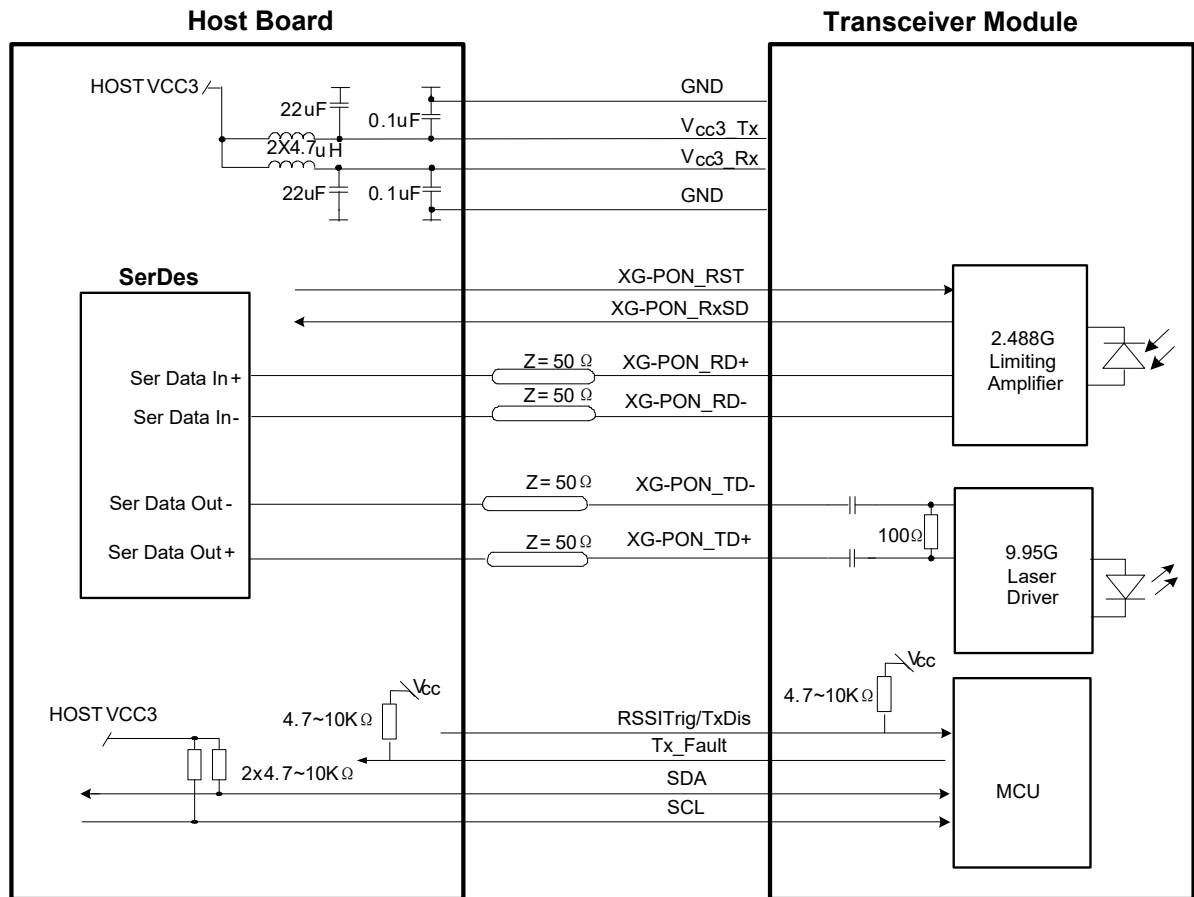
Host Board

Transceiver Module

HOST VCC3

22uF

0.1uF

2X4.7uH

22uF

0.1uF

GND

$V_{CC}3\_Tx$

$V_{CC}3\_Rx$

GND

SerDes

XG-PON_RST

XG-PON_RxSD

Ser Data In+

Ser Data In-

Z= 50 Ω

XG-PON_RD+

Z= 50 Ω

XG-PON_RD-

2.488G Limiting Amplifier

Ser Data Out-

Ser Data Out+

Z= 50 Ω

XG-PON_TD-

Z= 50 Ω

XG-PON_TD+

100Ω

9.95G Laser Driver

HOST VCC3

4.7~10KΩ

Vcc

2x4.7~10KΩ

RSSITrig/TxDis

Tx_Fault

SDA

SCL

4.7~10KΩ

Vcc

MCU